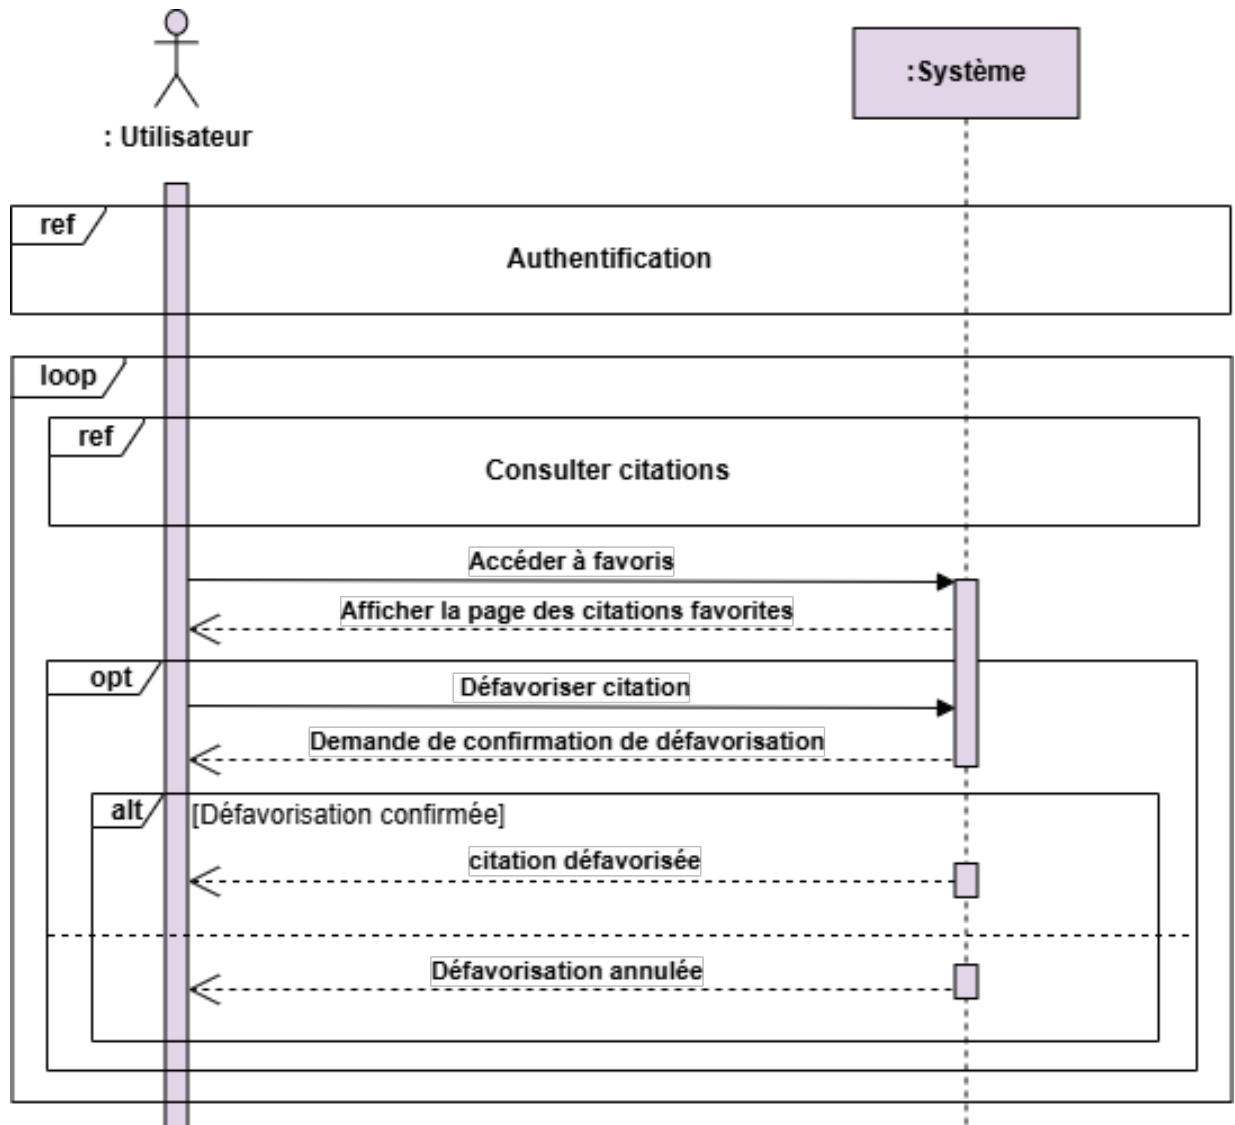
: Utilisateur

:Système

ref

Authentification

loop

ref

Consulter citations

Accéder à favoris

Afficher la page des citations favorites

opt

Défavoriser citation

Demande de confirmation de défavorisation

alt

[Défavorisation confirmée]

citation défavorisée

Défavorisation annulée